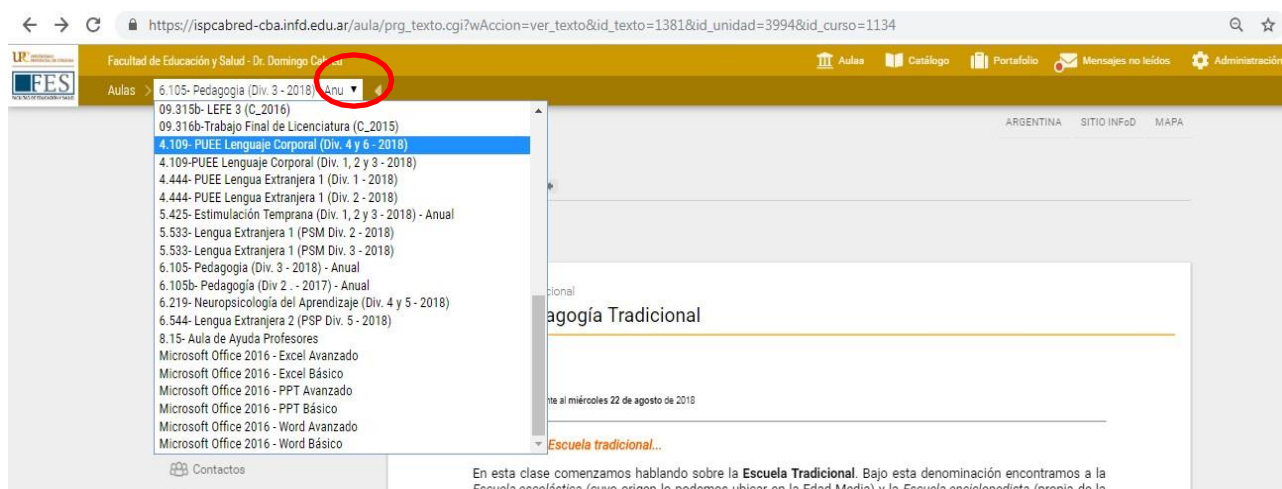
https://ispcabred-cba.infd.edu.ar/aula/prg_texto.cgi?wAccion=ver_texto&id_texto=1381&id_unidad=3994&id_curso=1134

UP
FES

Facultad de Educación y Salud - Dr. Domingo Cabred

Aulas Catálogo Portafolio Mensajes no leídos Administración

Aulas > 6.105- Pedagogía (Div. 3 - 2018) Anu ▼

09.315b- LEFE 3 (C_2016)
09.316b-Trabajo Final de Licenciatura (C_2015)
4.109- PUEE Lenguaje Corporal (Div. 4 y 6 - 2018)
4.109-PUEE Lenguaje Corporal (Div. 1, 2 y 3 - 2018)
4.444- PUEE Lengua Extranjera 1 (Div. 1 - 2018)
4.444- PUEE Lengua Extranjera 1 (Div. 2 - 2018)
5.425- Estimulación Temprana (Div. 1, 2 y 3 - 2018) - Anual
5.533- Lengua Extranjera 1 (PSM Div. 2 - 2018)
5.533- Lengua Extranjera 1 (PSM Div. 3 - 2018)
6.105- Pedagogía (Div. 3 - 2018) - Anual
6.105b- Pedagogía (Div 2 . - 2017) - Anual
6.219- Neuropsicología del Aprendizaje (Div. 4 y 5 - 2018)
6.544- Lengua Extranjera 2 (PSP Div. 5 - 2018)
8.15- Aula de Ayuda Profesores
Microsoft Office 2016 - Excel Avanzado
Microsoft Office 2016 - Excel Básico
Microsoft Office 2016 - PPT Avanzado
Microsoft Office 2016 - PPT Básico
Microsoft Office 2016 - Word Avanzado
Microsoft Office 2016 - Word Básico

ARGENTINA SITIO INFoD MAPA

cional
agogía Tradicional

nte al miércoles 22 de agosto de 2018

Escuela tradicional...

Contactos

En esta clase comenzamos hablando sobre la Escuela Tradicional. Bajo esta denominación encontramos a la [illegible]